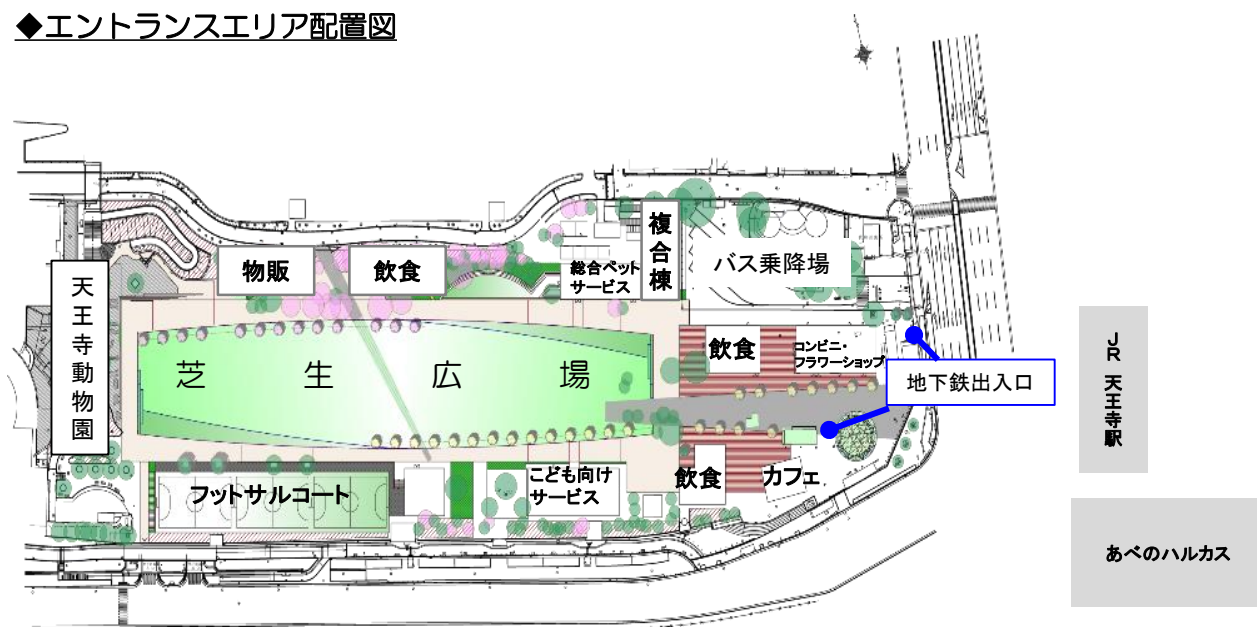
◆エントランスエリア配置図

天王寺動物園

物販

飲食

総合ペットサービス

複合棟

バス乗降場

芝生広場

飲食

コンビニ・フラワーショップ

地下鉄出入口

飲食

カフェ

フットサルコート

こども向けサービス

JR天王寺駅

あべのハルカス